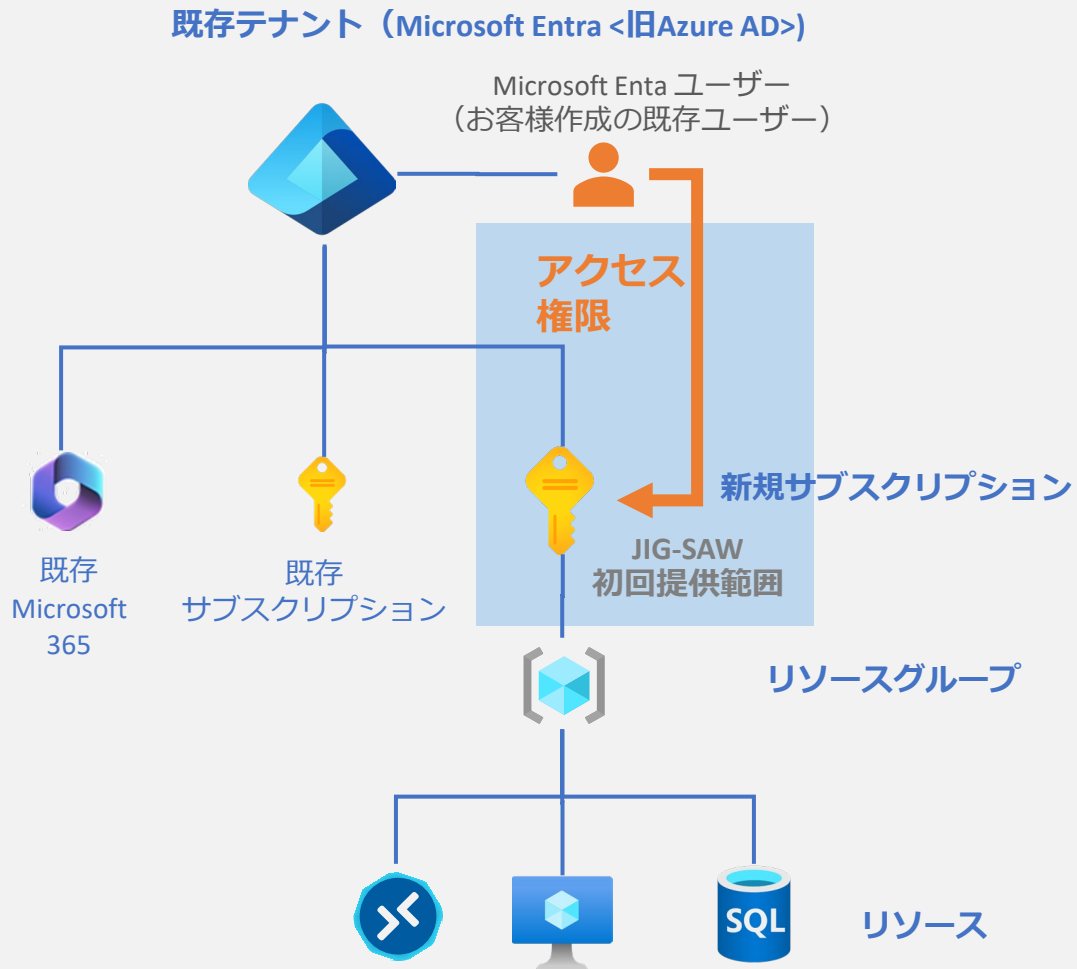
既存テナント（Microsoft Entra <旧Azure AD>)

Microsoft Enta ユーザー
（お客様作成の既存ユーザー）

アクセス
権限

新規サブスクリプション

JIG-SAW
初回提供範囲

既存
Microsoft
365

既存
サブスクリプション

リソースグループ

SQL

リソース